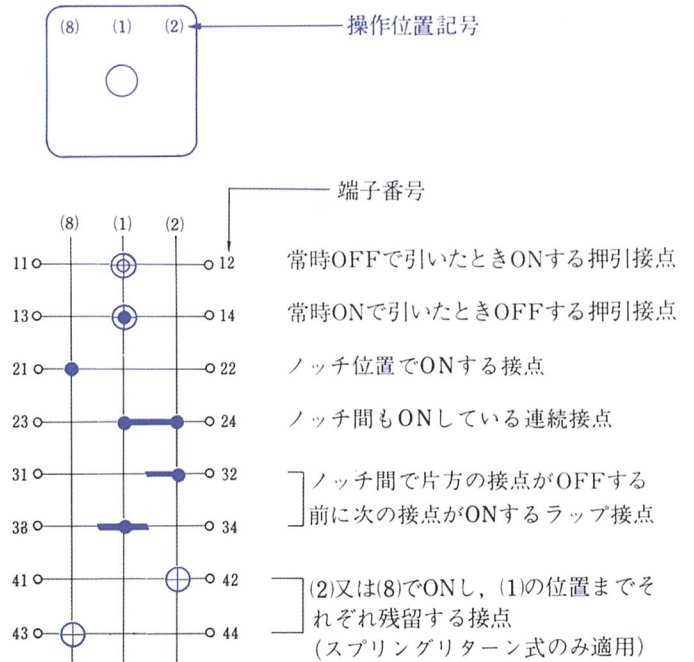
(8) (1) (2)

操作位置記号

端子番号

(8) (1) (2)

11 12 常時OFFで引いたときONする押引接点

13 14 常時ONで引いたときOFFする押引接点

21 22 ノッチ位置でONする接点

23 24 ノッチ間もONしている連続接点

31 32

38 34

ノッチ間で片方の接点がOFFする前に次の接点がONするラップ接点

41 42

43 44

(2)又は(8)でONし，(1)の位置までそれぞれ残留する接点（スプリングリターン式のみ適用）